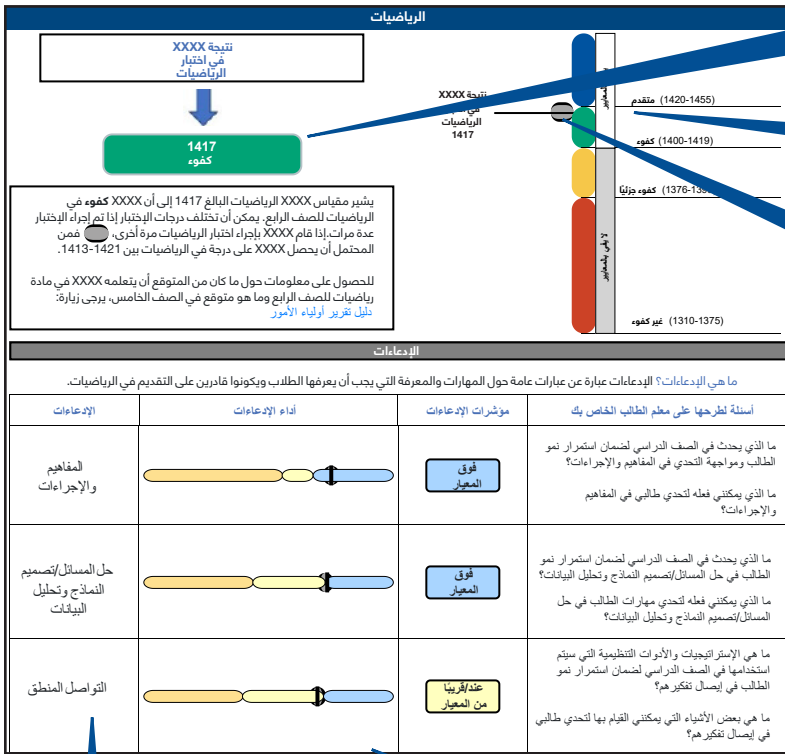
الرياضيات

نتيجة XXXX في اختبار الرياضيات

1417
كفوء

يشير مقياس XXXX الرياضيات البالغ 1417 إلى أن XXXX **كفوء** في الرياضيات للصف الرابع. يمكن أن تختلف درجات الاختبار إذا تم إجراء الاختبار عدة مرات. إذا قام XXXX بإجراء اختبار الرياضيات مرة أخرى، فمن المحتمل أن يحصل XXXX على درجة في الرياضيات بين 1421-1413.

للحصول على معلومات حول ما كان من المتوقع أن يتعلمه XXXX في مادة رياضيات للصف الرابع وما هو متوقع في الصف الخامس، يرجى زيارة:
دليل تقرير أولياء الأمور

نتيجة XXXX في الرياضيات 1417

يفي بالمعايير

متقدم (1420-1455)

كفوء (1400-1419)

كفوء جزئيًا (1376-139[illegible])

لا يفي بالمعايير

غير كفوء (1310-1375)

الإدعاءات

ما هي الإدعاءات؟ الإدعاءات عبارة عن عبارات عامة حول المهارات والمعرفة التي يجب أن يعرفها الطلاب ويكونوا قادرين على التقديم في الرياضيات.

| أسئلة لطرحها على معلم الطالب الخاص بك | مؤشرات الإدعاءات | أداء الإدعاءات | الإدعاءات |
|---|---|---|---|
| ما الذي يحدث في الصف الدراسي لضمان استمرار نمو الطالب وبمواجهة التحدي في المفاهيم والإجراءات؟ ما الذي يمكنني فعله لتحدي طالبي في المفاهيم والإجراءات؟ | فوق المعيار | | المفاهيم والإجراءات |
| ما الذي يحدث في الصف الدراسي لضمان استمرار نمو الطالب في حل المسائل/تصميم النماذج وتحليل البيانات؟ ما الذي يمكنني فعله لتحدي مهارات الطالب في حل المسائل/تصميم النماذج وتحليل البيانات؟ | فوق المعيار | | حل المسائل/تصميم النماذج وتحليل البيانات |
| ما هي الإستراتيجيات والأدوات التنظيمية التي سيتم استخدامها في الصف الدراسي لضمان استمرار نمو الطالب في إيصال تفكيرهم؟ ما هي بعض الأشياء التي يمكنني القيام بها لتحدي طالبي في إيصال تفكيرهم؟ | عند/قريبًا من المعيار | | التواصل المنطق |